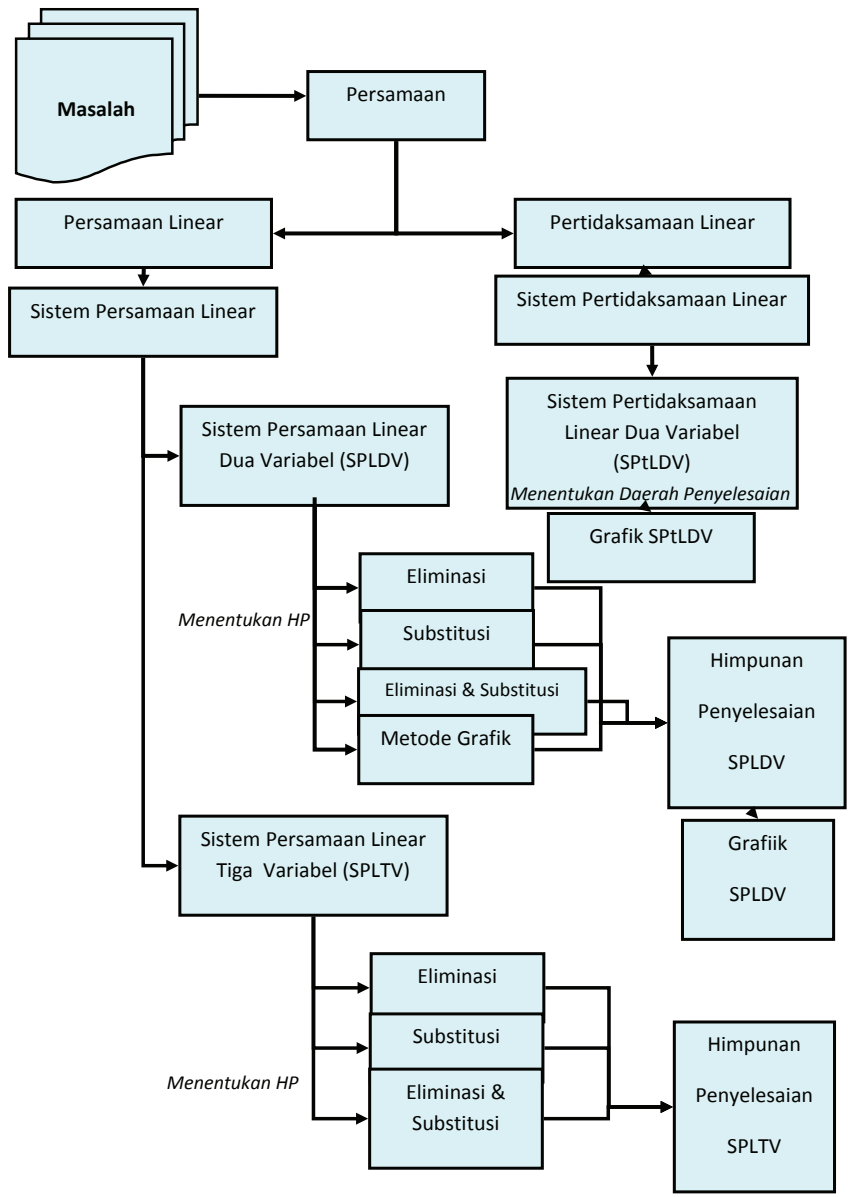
Masalah

Persamaan

Persamaan Linear

Pertidaksamaan Linear

Sistem Persamaan Linear

Sistem Pertidaksamaan Linear

Sistem Pertidaksamaan Linear Dua Variabel (SPtLDV)

Menentukan Daerah Penyelesaian

Grafik SPtLDV

Sistem Persamaan Linear Dua Variabel (SPLDV)

Menentukan HP

Eliminasi

Substitusi

Eliminasi & Substitusi

Metode Grafik

Himpunan Penyelesaian SPLDV

Grafiik SPLDV

Sistem Persamaan Linear Tiga Variabel (SPLTV)

Menentukan HP

Eliminasi

Substitusi

Eliminasi & Substitusi

Himpunan Penyelesaian SPLTV